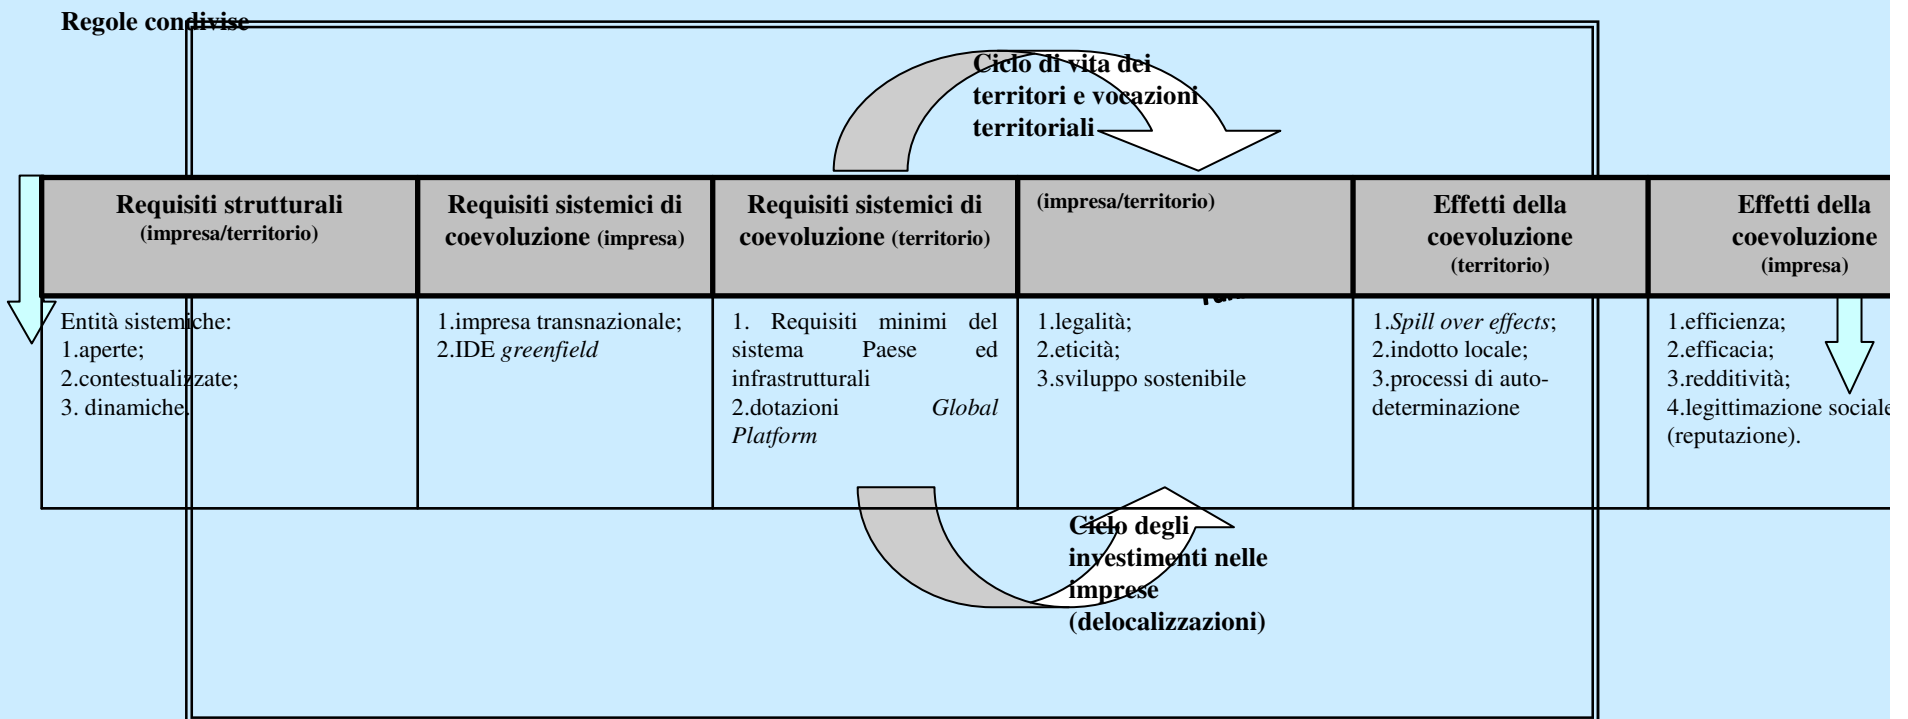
Regole condivise

Ciclo di vita dei territori e vocazioni territoriali

| Requisiti strutturali (impresa/territorio) | Requisiti sistemici di coevoluzione (impresa) | Requisiti sistemici di coevoluzione (territorio) | (impresa/territorio) | Effetti della coevoluzione (territorio) | Effetti della coevoluzione (impresa) |
|---|---|---|---|---|---|
| Entità sistemiche: 1.aperte; 2.contestualizzate; 3. dinamiche. | 1.impresa transnazionale; 2.IDE *greenfield* | 1. Requisiti minimi del sistema Paese ed infrastrutturali 2.dotazioni *Global Platform* | 1.legalità; 2.eticità; 3.sviluppo sostenibile | 1.*Spill over effects*; 2.indotto locale; 3.processi di auto-determinazione | 1.efficienza; 2.efficacia; 3.redditività; 4.legittimazione sociale (reputazione). |

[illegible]

Ciclo degli investimenti nelle imprese (delocalizzazioni)